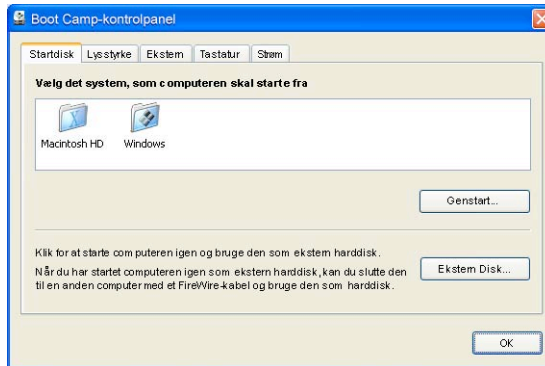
Boot Camp-kontrolpanel

Startdisk | Lysstyrke | Ekstern | Tastatur | Strøm

Vælg det system, som computeren skal starte fra

Macintosh HD

Windows

Genstart...

Klik for at starte computeren igen og bruge den som ekstern harddisk.

Når du har startet computeren igen som ekstern harddisk, kan du slutte den til en anden computer med et FireWire-kabel og bruge den som harddisk.

Ekstern Disk...

OK